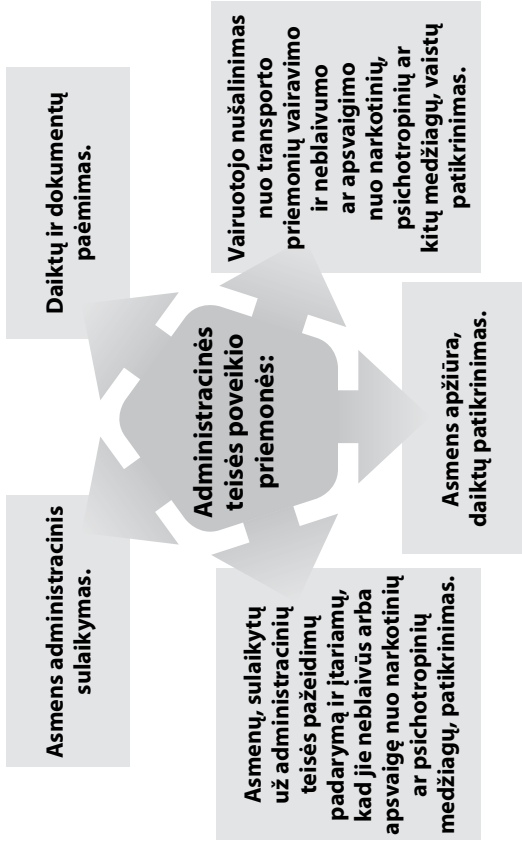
Administracinės teisės poveikio priemonės:

Daiktų ir dokumentų paėmimas.

Vairuotojo nušalinimas nuo transporto priemonių vairavimo ir neblaivumo ar apsvaigimo nuo narkotinių, psichotropinių ar kitų medžiagų, vaistų patikrinimas.

Asmens apžiūra, daiktų patikrinimas.

Asmenų, sulaikytų už administracinių teisės pažeidimų padarymą ir įtariamų, kad jie neblaivūs arba apsvaigę nuo narkotinių ar psichotropinių medžiagų, patikrinimas.

Asmens administracinis sulaikymas.